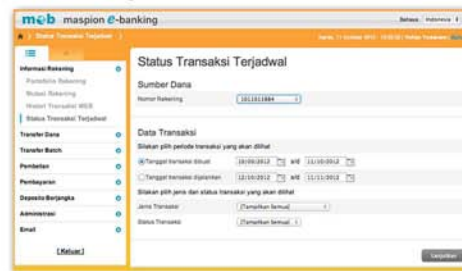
mob maspion e-banking

Bahasa Indonesia

Status Transaksi Terjadwal

Senin, 11 Oktober 2012 - 15:33:50 | Terakhir Masuk: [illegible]

Informasi Rekening

Portofolio Rekening

Mutasi Rekening

Mutasi Transaksi WEB

Status Transaksi Terjadwal

Transfer Dana

Transfer Batch

Pembelian

Pembayaran

Deposito Berjangka

Administrasi

Email

[Keluar]

Status Transaksi Terjadwal

Sumber Dana

Nomor Rekening 1011011884

Data Transaksi

Silakan pilih periode transaksi yang akan dilihat

Tanggal transaksi dibuat 10/09/2012 s/d 11/10/2012

Tanggal transaksi dijalankan 12/10/2012 s/d 11/11/2012

Silakan pilih jenis dan status transaksi yang akan dilihat

Jenis Transaksi [Tampilkan Semua]

Status Transaksi [Tampilkan Semua]

Lanjutkan